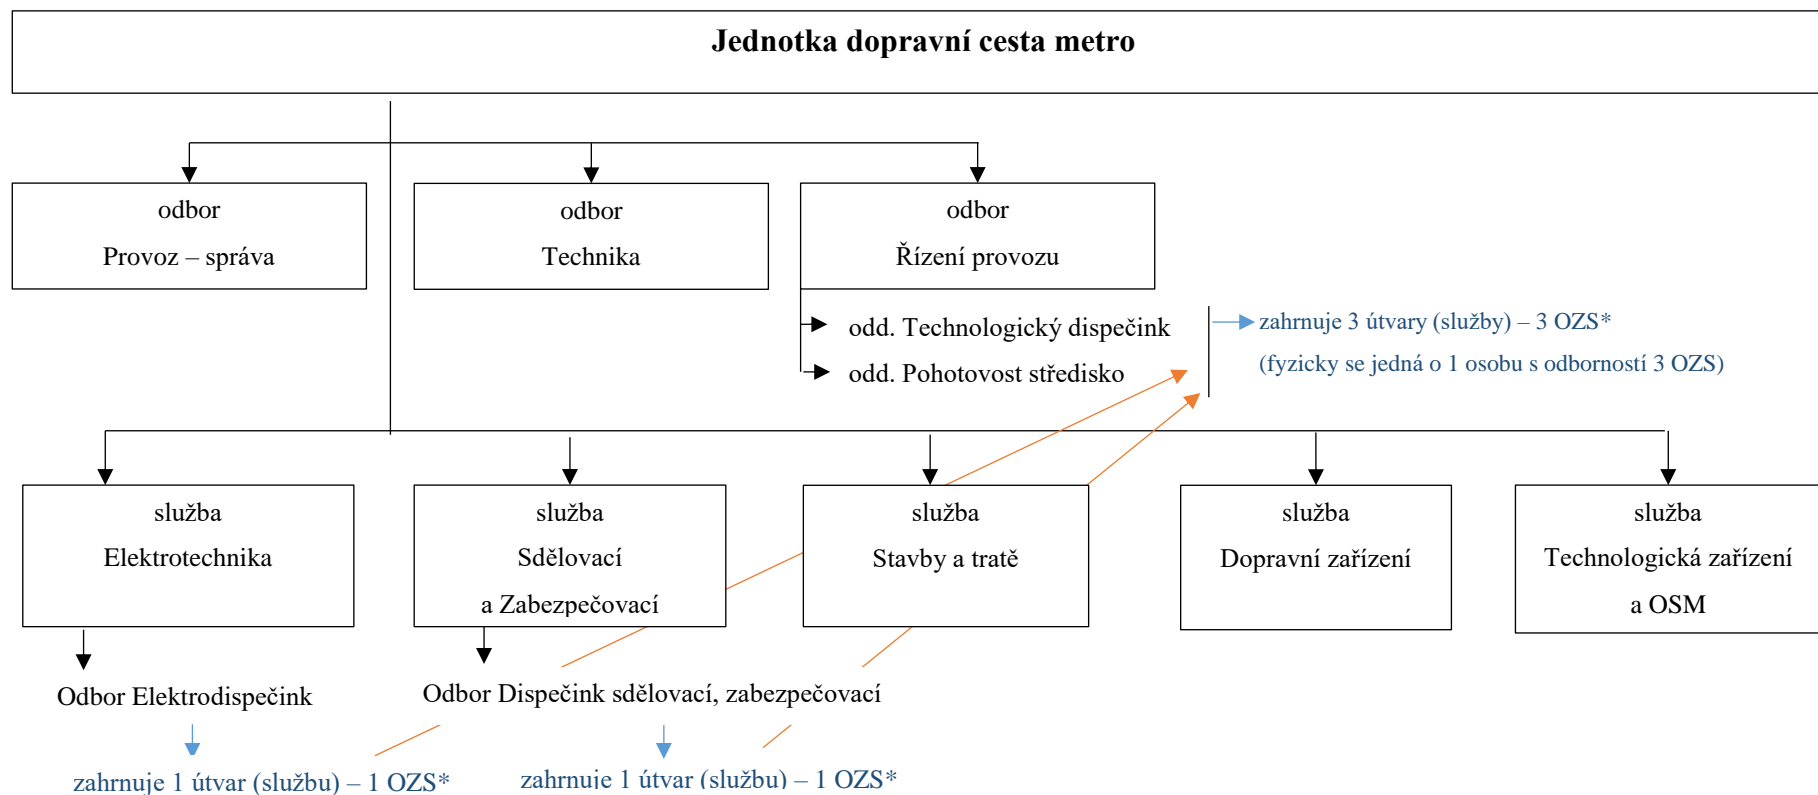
Jednotka dopravní cesta metro

odbor
Provoz – správa

odbor
Technika

odbor
Řízení provozu

odd. Technologický dispečink

odd. Pohotovost středisko

zahrnuje 3 útvary (služby) – 3 OZS*
(fyzicky se jedná o 1 osobu s odborností 3 OZS)

služba
Elektrotechnika

služba
Sdělovací
a Zabezpečovací

služba
Stavby a tratě

služba
Dopravní zařízení

služba
Technologická zařízení
a OSM

Odbor Elektrodispečink

Odbor Dispečink sdělovací, zabezpečovací

zahrnuje 1 útvar (službu) – 1 OZS*

zahrnuje 1 útvar (službu) – 1 OZS*